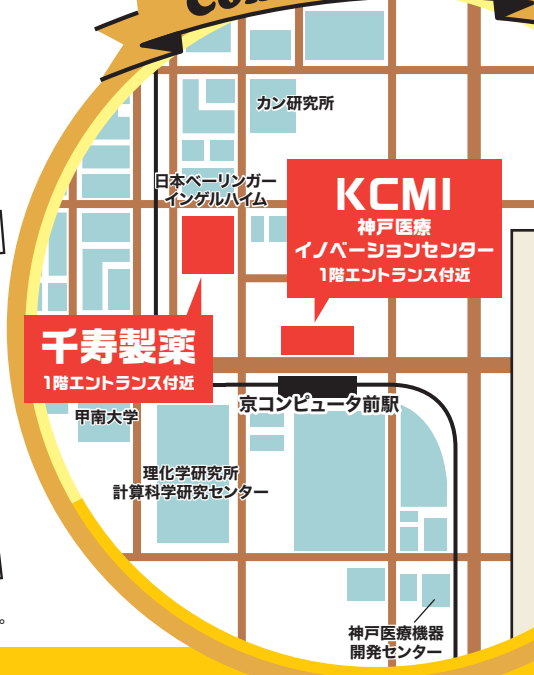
カン研究所

日本ベーリンガーインゲルハイム

KCMI
神戸医療イノベーションセンター
1階エントランス付近

千寿製薬
1階エントランス付近

甲南大学

京コンピュータ前駅

理化学研究所
計算科学研究センター

神戸医療機器開発センター